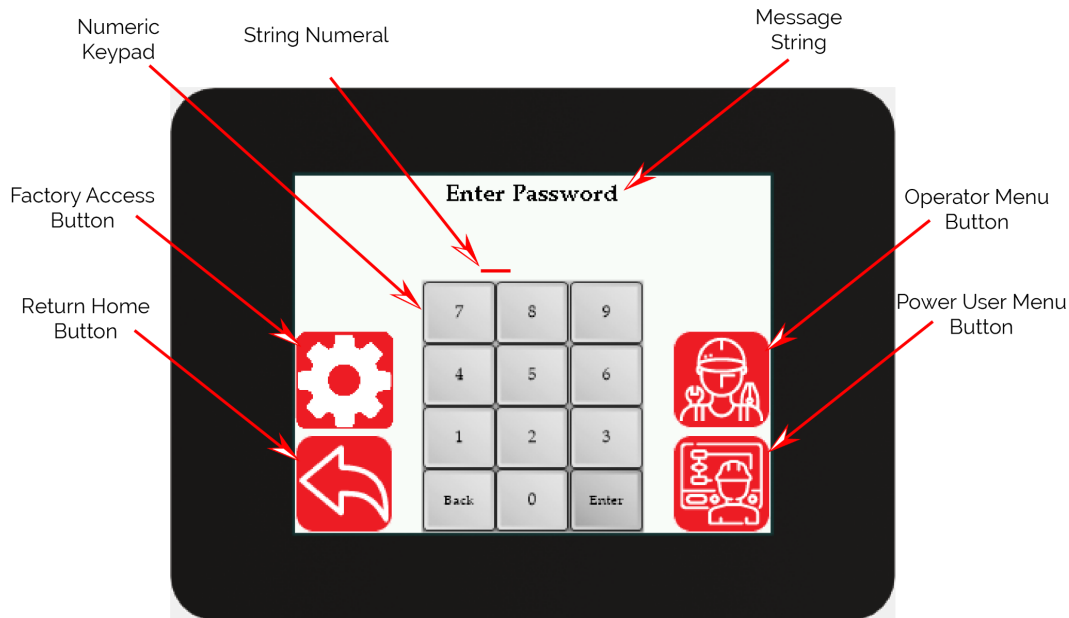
Numeric Keypad

String Numeral

Message String

Factory Access Button

Operator Menu Button

Return Home Button

Power User Menu Button

Enter Password

_

| 7 | 8 | 9 |
|---|---|---|
| 4 | 5 | 6 |
| 1 | 2 | 3 |
| Back | 0 | Enter |